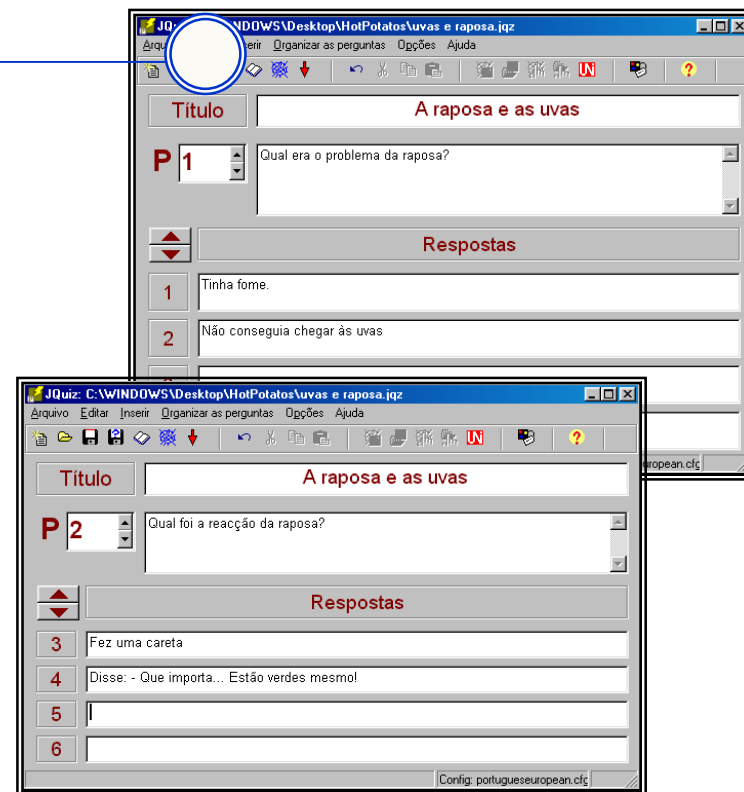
JQuiz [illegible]WINDOWS\Desktop\HotPotatos\uvas e raposa.jqz

Arqu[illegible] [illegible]serir Organizar as perguntas Opções Ajuda

Título

A raposa e as uvas

P 1

Qual era o problema da raposa?

Respostas

1 Tinha fome.

2 Não conseguia chegar às uvas

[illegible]uropean.cfg

JQuiz: C:\WINDOWS\Desktop\HotPotatos\uvas e raposa.jqz

Arquivo Editar Inserir Organizar as perguntas Opções Ajuda

Título

A raposa e as uvas

P 2

Qual foi a reacção da raposa?

Respostas

3 Fez uma careta

4 Disse: - Que importa... Estão verdes mesmo!

5

6

Config: portugueseuropean.cfg